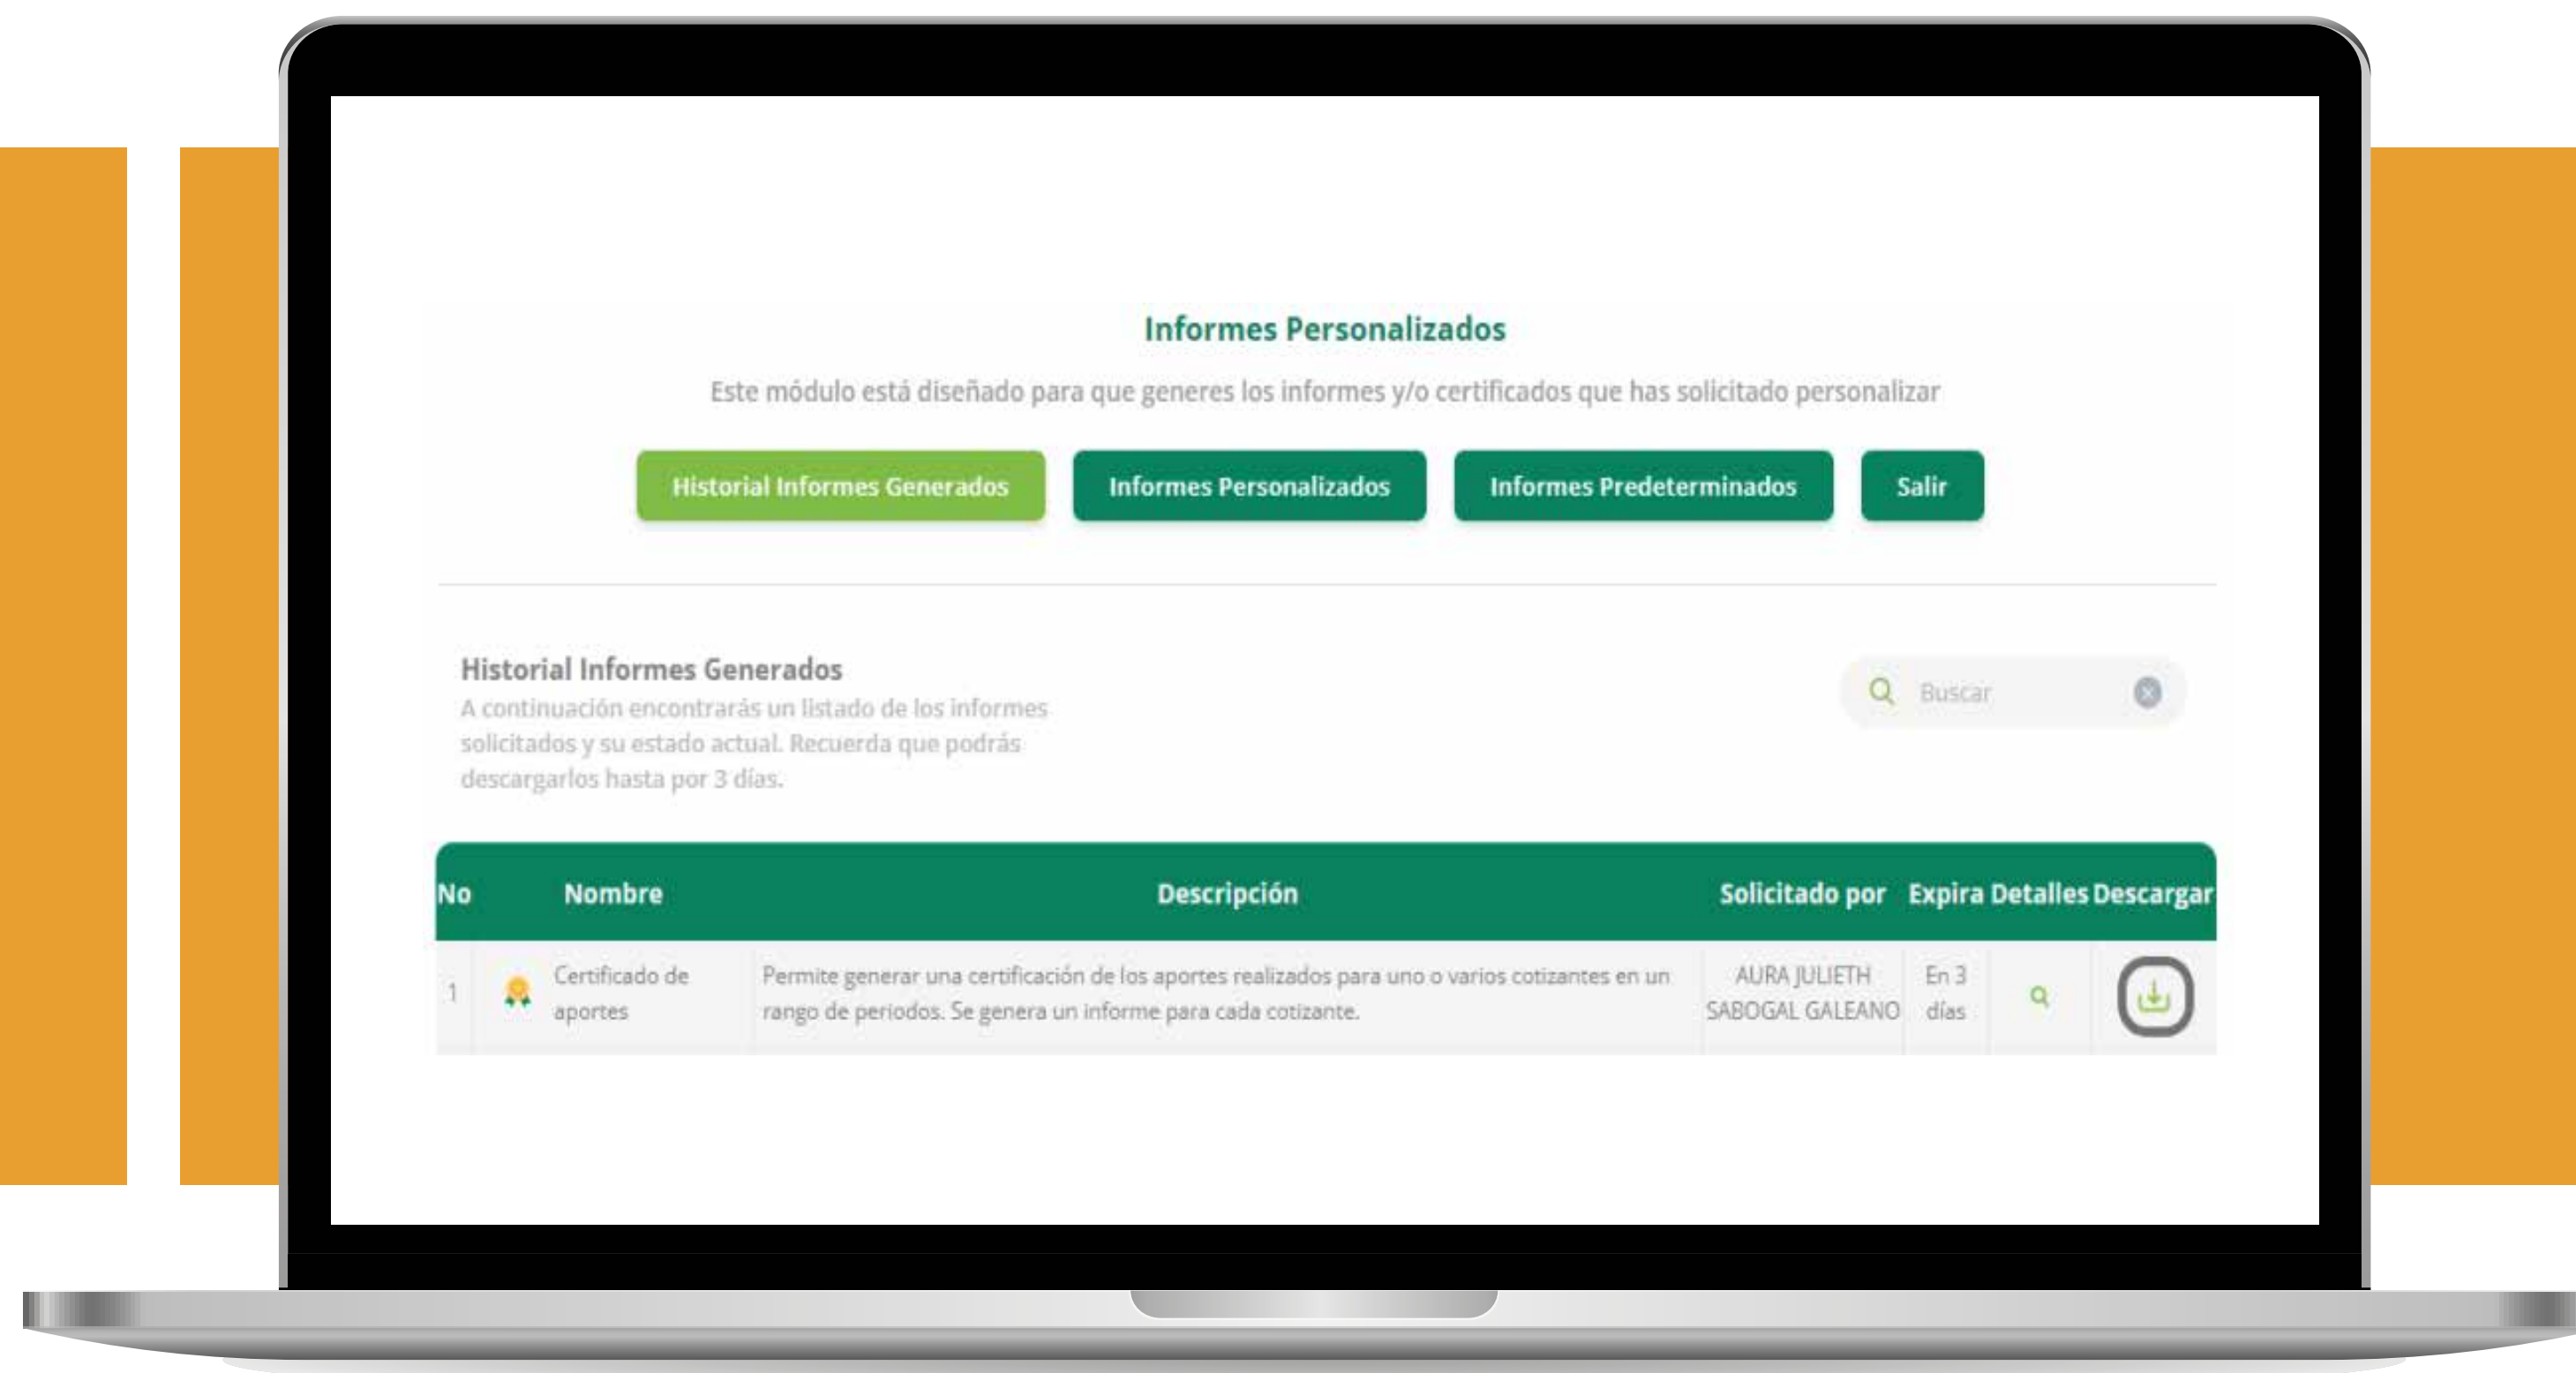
Informes Personalizados

Este módulo está diseñado para que generes los informes y/o certificados que has solicitado personalizar

Historial Informes Generados Informes Personalizados Informes Predeterminados Salir

Historial Informes Generados

A continuación encontrarás un listado de los informes solicitados y su estado actual. Recuerda que podrás descargarlos hasta por 3 días.

Buscar

| No | Nombre | Descripción | Solicitado por | Expira | Detalles | Descargar |
|---|---|---|---|---|---|---|
| 1 | Certificado de aportes | Permite generar una certificación de los aportes realizados para uno o varios cotizantes en un rango de periodos. Se genera un informe para cada cotizante. | AURA JULIETH SABOGAL GALEANO | En 3 días | | |